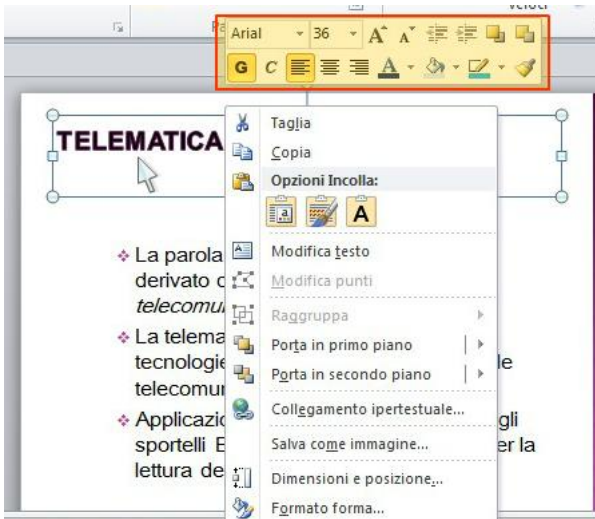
Pa
Veloci
Arial
36
A A
G C
A

TELEMATICA

Taglia
Copia
Opzioni Incolla:
A
Modifica testo
Modifica punti
Raggruppa
Porta in primo piano
Porta in secondo piano
Collegamento ipertestuale...
Salva come immagine...
Dimensioni e posizione...
Formato forma...

❖ La parola derivato d telecomu

❖ La telema tecnologie le telecomur

❖ Applicazi gli sportelli E er la lettura de